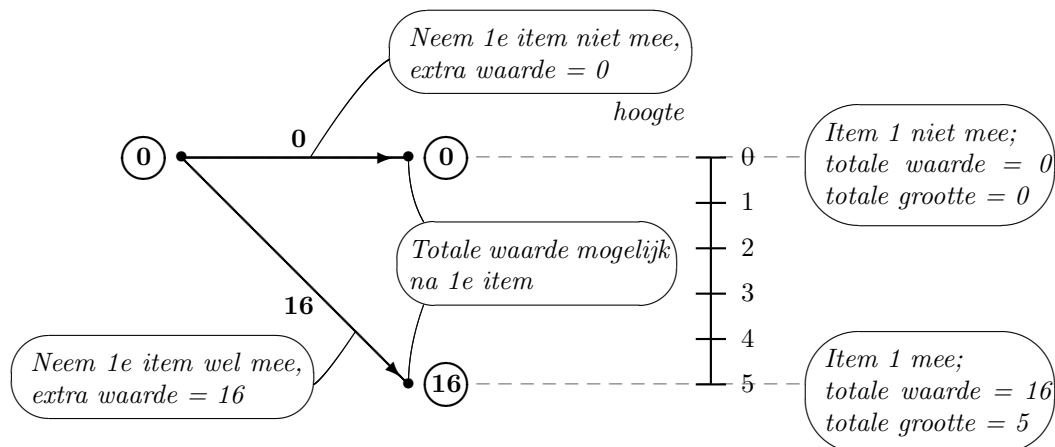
Neem 1e item niet mee, extra waarde = 0

hoogte

0

0

0

0

Item 1 niet mee; totale waarde = 0 totale grootte = 0

1

Totale waarde mogelijk na 1e item

2

3

16

4

Neem 1e item wel mee, extra waarde = 16

16

5

Item 1 mee; totale waarde = 16 totale grootte = 5